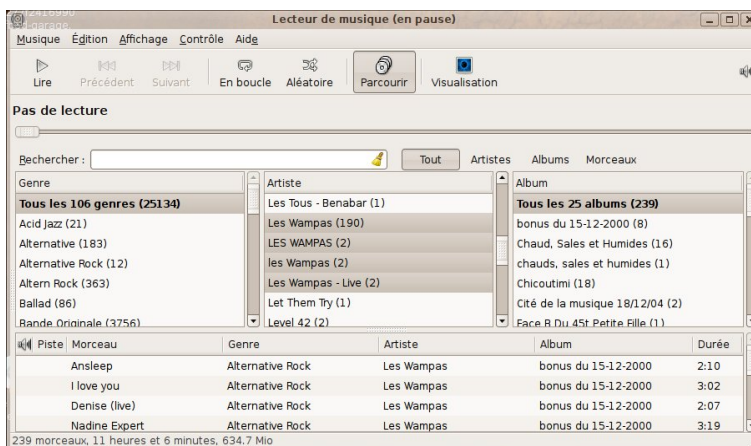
Lecteur de musique (en pause)

Musique Édition Affichage Contrôle Aide

Lire Précédent Suivant En boucle Aléatoire Parcourir Visualisation

Pas de lecture

Rechercher : Tout Artistes Albums Morceaux

| Genre |
|---|
| Tous les 106 genres (25134) |
| Acid Jazz (21) |
| Alternative (183) |
| Alternative Rock (12) |
| Altern Rock (363) |
| Ballad (86) |
| Bande Originale (3756) |

| Artiste |
|---|
| Les Tous - Benabar (1) |
| Les Wampas (190) |
| LES WAMPAS (2) |
| les Wampas (2) |
| Les Wampas - Live (2) |
| Let Them Try (1) |
| Level 42 (2) |

| Album |
|---|
| Tous les 25 albums (239) |
| bonus du 15-12-2000 (8) |
| Chaud, Sales et Humides (16) |
| chauds, sales et humides (1) |
| Chicoutimi (18) |
| Cité de la musique 18/12/04 (2) |
| Face B Du 45t Petite Fille (1) |

| Piste | Morceau | Genre | Artiste | Album | Durée |
|---|---|---|---|---|---|
| | Ansleep | Alternative Rock | Les Wampas | bonus du 15-12-2000 | 2:10 |
| | I love you | Alternative Rock | Les Wampas | bonus du 15-12-2000 | 3:02 |
| | Denise (live) | Alternative Rock | Les Wampas | bonus du 15-12-2000 | 2:07 |
| | Nadine Expert | Alternative Rock | Les Wampas | bonus du 15-12-2000 | 3:19 |

239 morceaux, 11 heures et 6 minutes, 634.7 Mio